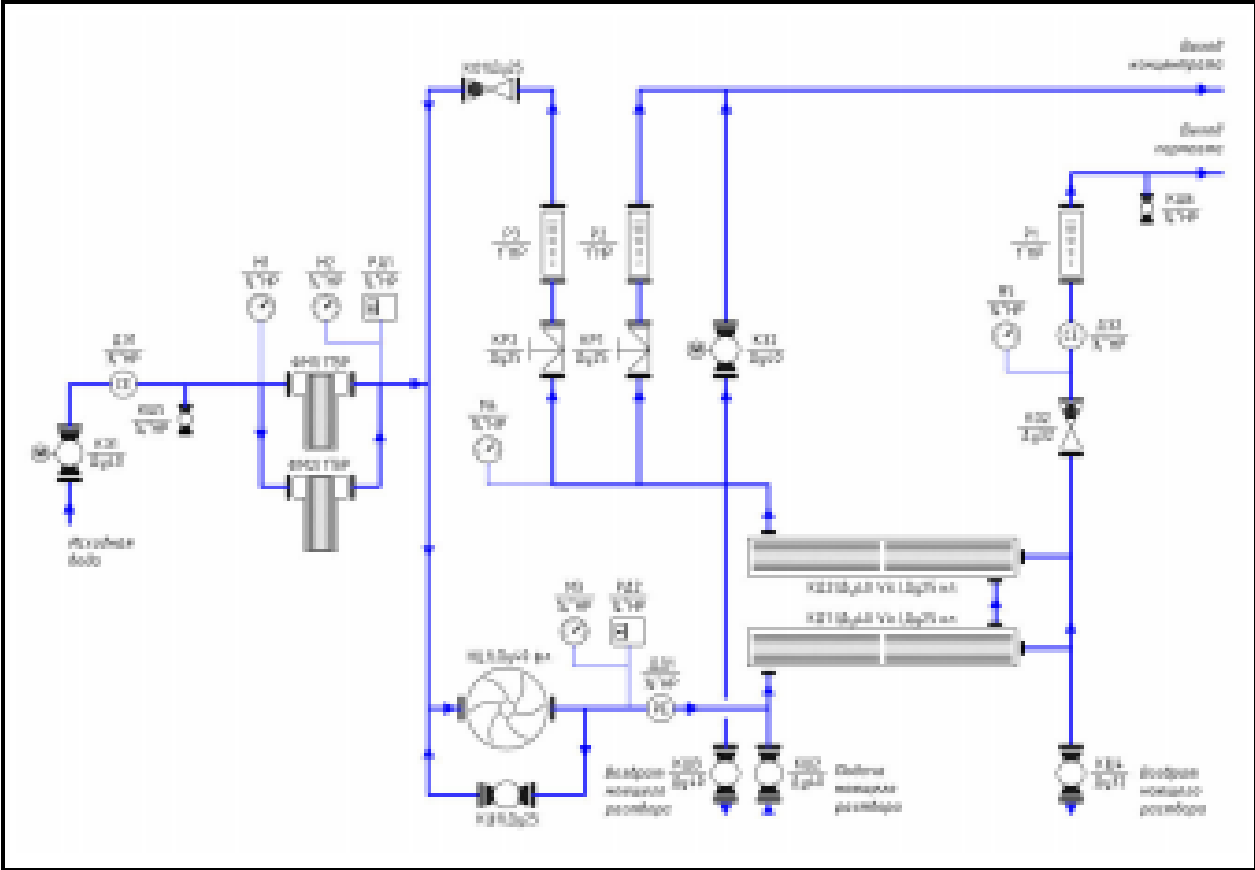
Выход концентрата

Выход пермеата

КЗ8 ¾"НР

Исходная вода

ФМ1 ТЭР

ФМ2 ТЭР

Н1

Н2

РА1

Н4

Н3

РА2

КР1

КР2

КЗ1

КЗ2

КЗ3

КЗ4

КЗ5

КЗ6

Сброс концентрата

Возврат концентрата

Возврат концентрата

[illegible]